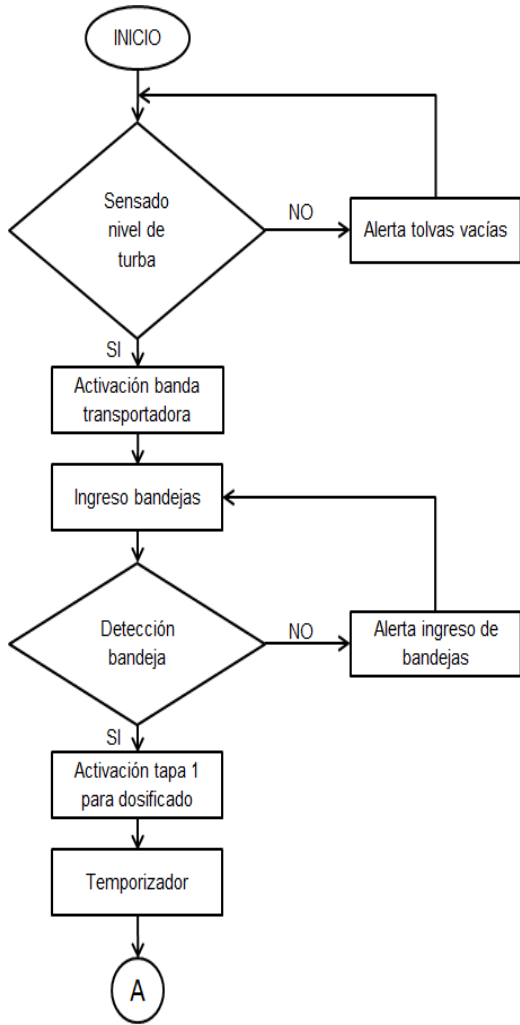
INICIO

Sensado nivel de turba

NO

Alerta tolvas vacías

SI

Activación banda transportadora

Ingreso bandejas

Detección bandeja

NO

Alerta ingreso de bandejas

SI

Activación tapa 1 para dosificado

Temporizador

A